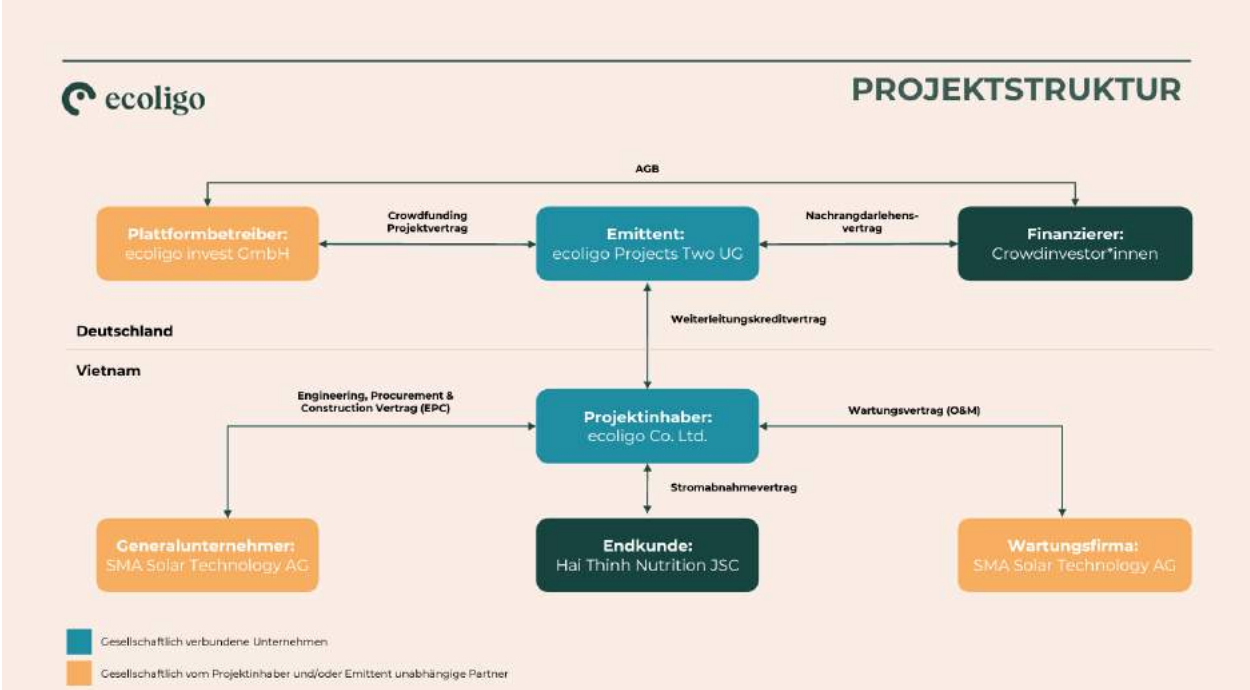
ecoligo

PROJEKTSTRUKTUR

AGB

Plattformbetreiber:
ecoligo invest GmbH

Crowdfunding Projektvertrag

Emittent:
ecoligo Projects Two UG

Nachrangdarlehensvertrag

Finanzierer:
Crowdinvestor*innen

Deutschland

Weiterleitungskreditvertrag

Vietnam

Engineering, Procurement & Construction Vertrag (EPC)

Projektinhaber:
ecoligo Co. Ltd.

Wartungsvertrag (O&M)

Stromabnahmevertrag

Generalunternehmer:
SMA Solar Technology AG

Endkunde:
Hai Thinh Nutrition JSC

Wartungsfirma:
SMA Solar Technology AG

Gesellschaftlich verbundene Unternehmen

Gesellschaftlich vom Projektinhaber und/oder Emittent unabhängige Partner